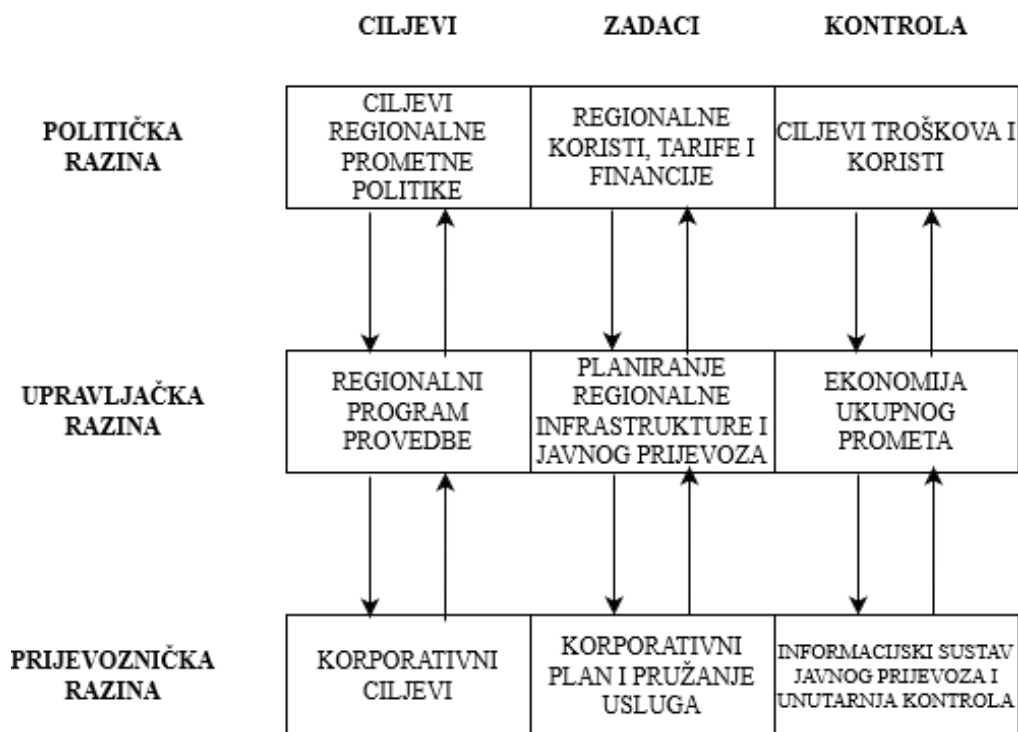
| | CILJEVI | ZADACI | KONTROLA |
|---|---|---|---|
| POLITIČKA RAZINA | CILJEVI REGIONALNE PROMETNE POLITIKE | REGIONALNE KORISTI, TARIFE I FINANCIJE | CILJEVI TROŠKOVA I KORISTI |
| UPRAVLJAČKA RAZINA | REGIONALNI PROGRAM PROVEDBE | PLANIRANJE REGIONALNE INFRASTRUKTURE I JAVNOG PRIJEVOZA | EKONOMIJA UKUPNOG PROMETA |
| PRIJEVOZNIČKA RAZINA | KORPORATIVNI CILJEVI | KORPORATIVNI PLAN I PRUŽANJE USLUGA | INFORMACIJSKI SUSTAV JAVNOG PRIJEVOZA I UNUTARNJA KONTROLA |